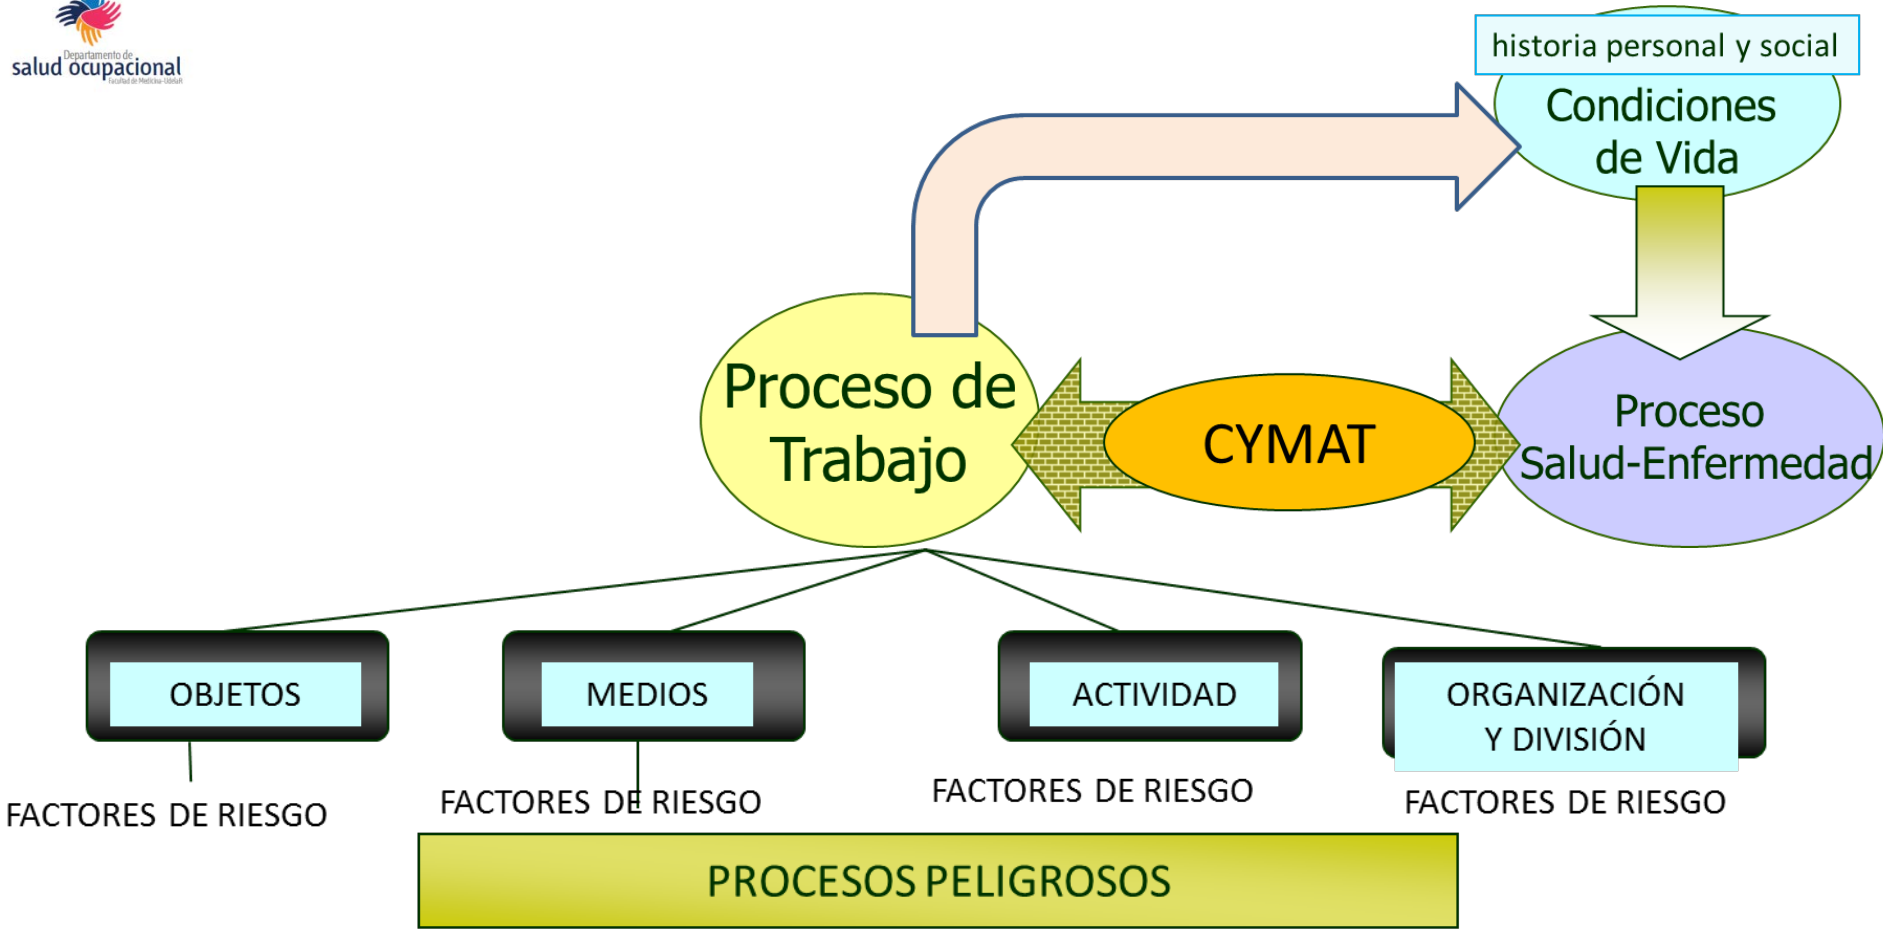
Departamento de
salud ocupacional
Facultad de Medicina - UdelaR

historia personal y social

Condiciones de Vida

Proceso de Trabajo

CYMAT

Proceso Salud-Enfermedad

OBJETOS

MEDIOS

ACTIVIDAD

ORGANIZACIÓN Y DIVISIÓN

FACTORES DE RIESGO

FACTORES DE RIESGO

FACTORES DE RIESGO

FACTORES DE RIESGO

PROCESOS PELIGROSOS